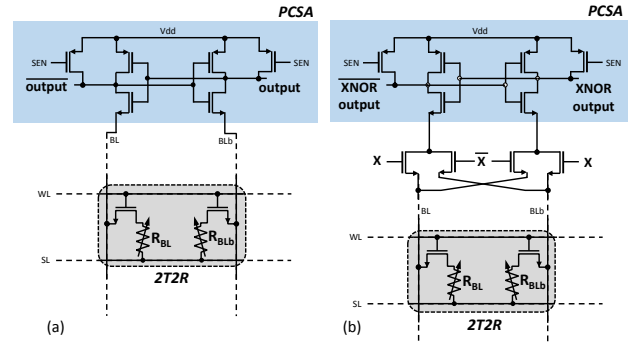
PCSA

Vdd

SEN

SEN

$\overline{\text{output}}$

output

BL

BLb

WL

$R_{BL}$

$R_{BLb}$

SL

2T2R

(a)

PCSA

Vdd

SEN

SEN

$\overline{\text{XNOR}}$

output

XNOR

output

X

$\overline{X}$

X

BL

BLb

WL

$R_{BL}$

$R_{BLb}$

SL

2T2R

(b)